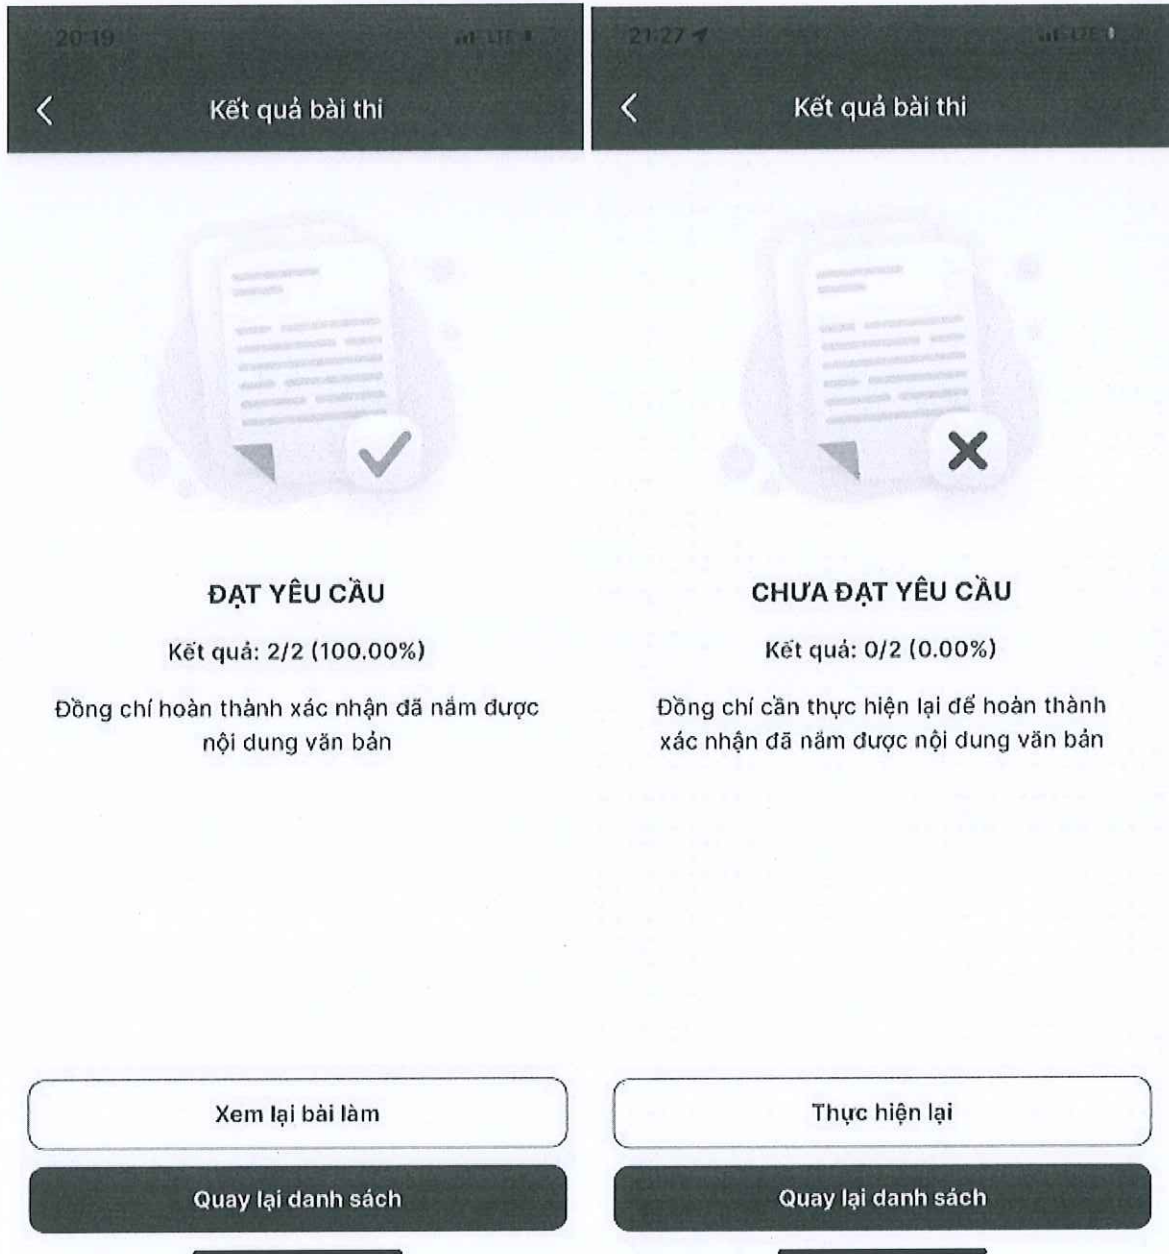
20:19 LTE

Kết quả bài thi

ĐẠT YÊU CẦU

Kết quả: 2/2 (100.00%)

Đồng chí hoàn thành xác nhận đã nắm được nội dung văn bản

Xem lại bài làm

Quay lại danh sách

21:27 LTE

Kết quả bài thi

CHƯA ĐẠT YÊU CẦU

Kết quả: 0/2 (0.00%)

Đồng chí cần thực hiện lại để hoàn thành xác nhận đã nắm được nội dung văn bản

Thực hiện lại

Quay lại danh sách